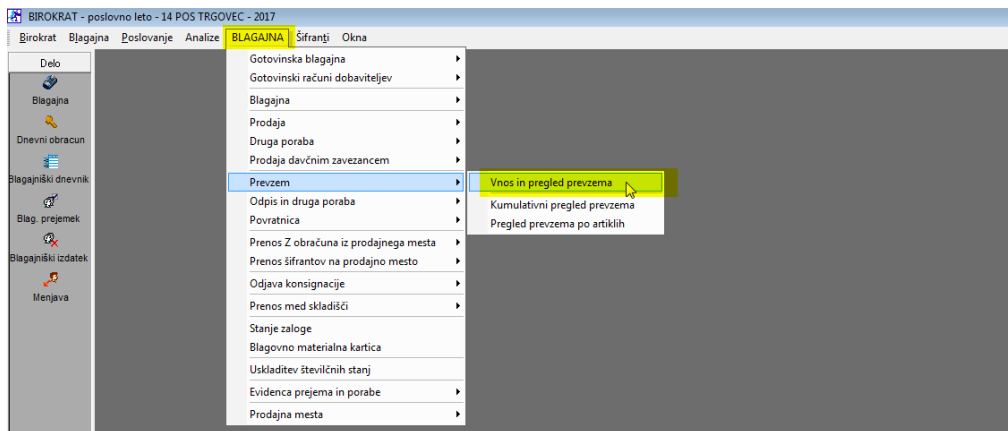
BIROKRAT - poslovno leto - 14 POS TRGOVEC - 2017

Birokrat Blagajna Poslovanje Analize BLAGAJNA Šifranti Okna

Delo
Blagajna
Dnevni obracun
Blagajniški dnevnik
Blag. prejemek
Blagajniški izdatek
Menjava

Gotovinska blagajna
Gotovinski računi dobaviteljev
Blagajna
Prodaja
Druga poraba
Prodaja davčnim zavezancem
Prevzem
Odpis in druga poraba
Povratnica
Prenos Z obračuna iz prodajnega mesta
Prenos šifrantov na prodajno mesto
Odjava konsignacije
Prenos med skladišči
Stanje zaloge
Blagovno materialna kartica
Uskladitev številčnih stanj
Evidenca prejema in porabe
Prodajna mesta

Vnos in pregled prevzema
Kumulativni pregled prevzema
Pregled prevzema po artiklih